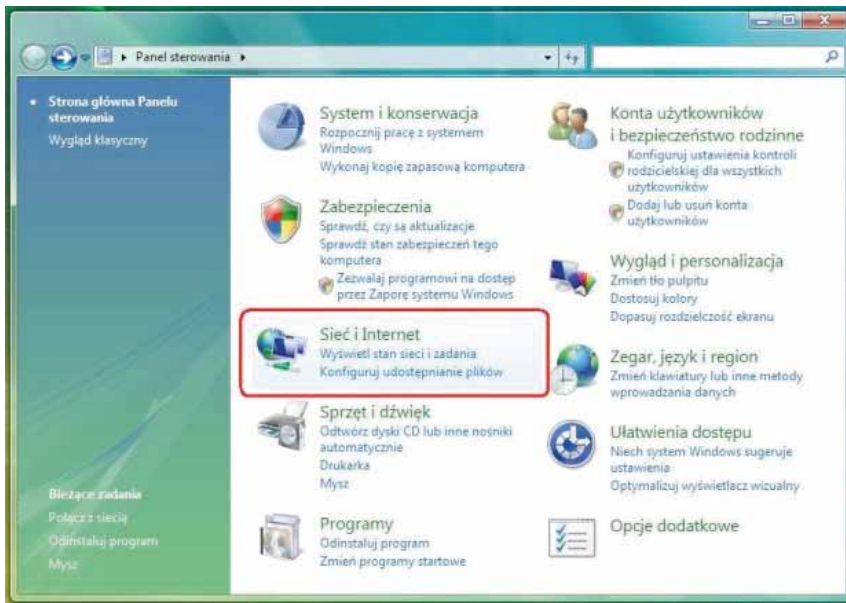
Panel sterowania

Strona główna Panelu sterowania
Wygląd klasyczny

System i konserwacja
Rozpocznij pracę z systemem Windows
Wykonaj kopię zapasową komputera

Zabezpieczenia
Sprawdź, czy są aktualizacje
Sprawdź stan zabezpieczeń tego komputera
Zezwalaj programowi na dostęp przez Zaporę systemu Windows

Sieć i Internet
Wyświetl stan sieci i zadania
Konfiguruj udostępnianie plików

Sprzęt i dźwięk
Odtwórz dyski CD lub inne nośniki automatycznie
Drukarka
Mysz

Programy
Odinstaluj program
Zmień programy startowe

Konta użytkowników i bezpieczeństwo rodzinne
Konfiguruj ustawienia kontroli rodzicielskiej dla wszystkich użytkowników
Dodaj lub usuń konta użytkowników

Wygląd i personalizacja
Zmień tło pulpitu
Dostosuj kolory
Dopasuj rozdzielczość ekranu

Zegar, język i region
Zmień klawiatury lub inne metody wprowadzania danych

Ułatwienia dostępu
Niech system Windows sugeruje ustawienia
Optymalizuj wyświetlacz wizualny

Opcje dodatkowe

Bieżące zadania
Połącz z siecią
Odinstaluj program
Mysz